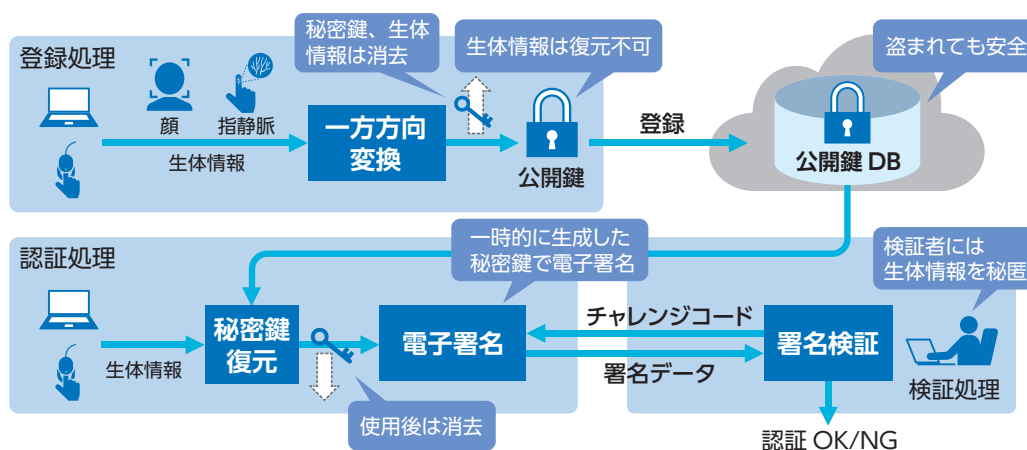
登録処理

顔

指静脈

生体情報

秘密鍵、生体情報は消去

一方方向変換

生体情報は復元不可

公開鍵

登録

盗まれても安全

公開鍵 DB

認証処理

生体情報

秘密鍵復元

一時的に生成した秘密鍵で電子署名

電子署名

使用後は消去

チャレンジコード

署名データ

署名検証

検証者には生体情報を秘匿

検証処理

認証 OK/NG